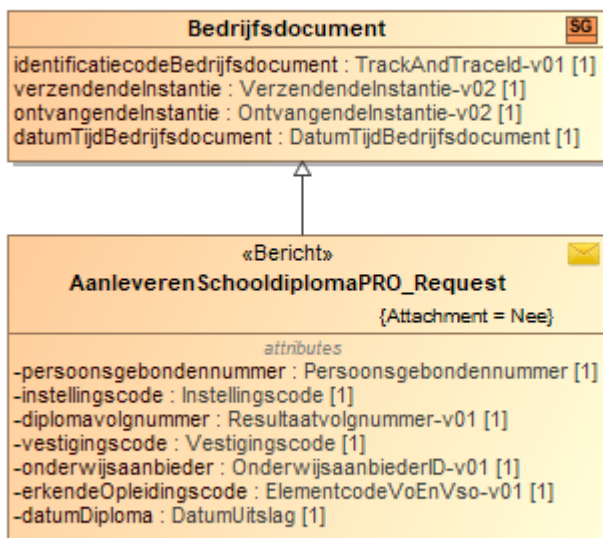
Bedrijfsdocument SG

identificatiecodeBedrijfsdocument : TrackAndTraceId-v01 [1]
verzendendeInstantie : VerzendendeInstantie-v02 [1]
ontvangendeInstantie : OntvangendeInstantie-v02 [1]
datumTijdBedrijfsdocument : DatumTijdBedrijfsdocument [1]

«Bericht»
AanleverenSchooldiplomaPRO_Request
{Attachment = Nee}

attributes
-persoonsgebondennummer : Persoonsgebondennummer [1]
-instellingscode : Instellingscode [1]
-diplomavolgnummer : Resultaatvolgnummer-v01 [1]
-vestigingscode : Vestigingscode [1]
-onderwijsaanbieder : OnderwijsaanbiederID-v01 [1]
-erkendeOpleidingscode : ElementcodeVoEnVso-v01 [1]
-datumDiploma : DatumUitslag [1]